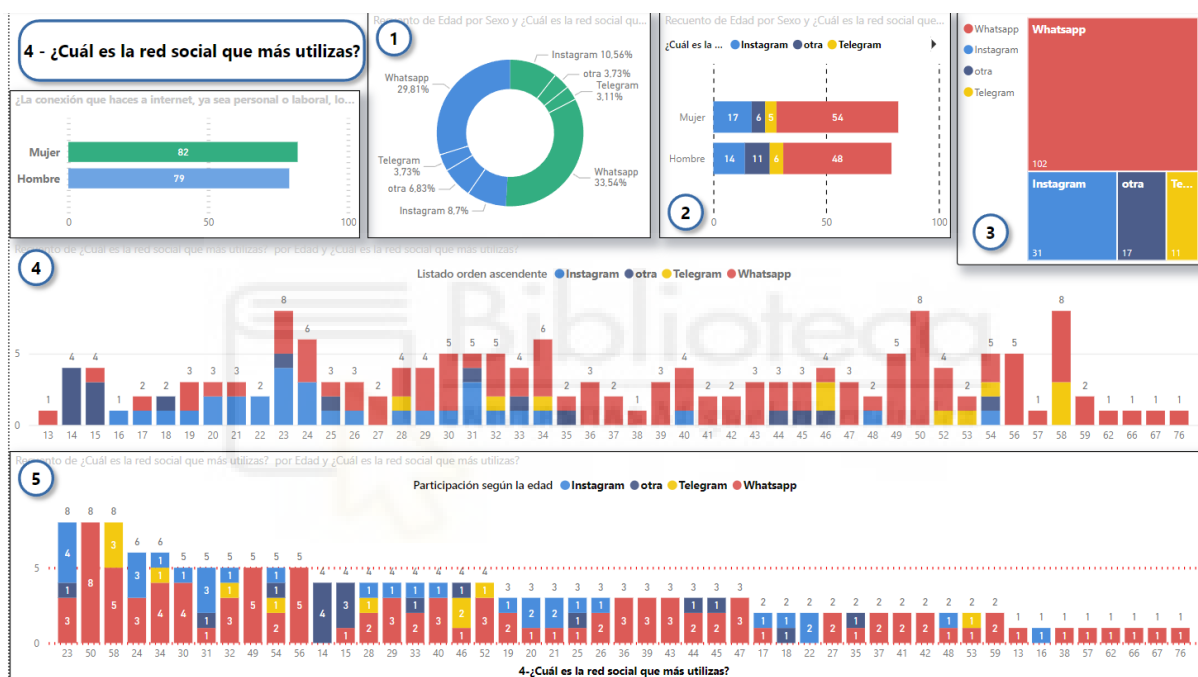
4 - ¿Cuál es la red social que más utilizas?

¿La conexión que haces a internet, ya sea personal o laboral, lo...

Mujer 82
Hombre 79
0 50 100

Recuento de Edad por Sexo y ¿Cuál es la red social qu...

1

Instagram 10,56%
otra 3,73%
Telegram 3,11%
Whatsapp 29,81%
Whatsapp 33,54%
Telegram 3,73%
otra 6,83%
Instagram 8,7%

Recuento de Edad por Sexo y ¿Cuál es la red social que...

¿Cuál es la ... Instagram otra Telegram

Mujer 17 6 5 54
Hombre 14 11 6 48
0 50 100

2

Whatsapp
Instagram
otra
Telegram

Whatsapp 102
Instagram 31
otra 17
Te... 11

3

Recuento de ¿Cuál es la red social que más utilizas? por Edad y ¿Cuál es la red social que más utilizas?

4

Listado orden ascendente Instagram otra Telegram Whatsapp

1 4 4 1 2 2 3 3 3 2 8 6 3 3 2 4 4 5 5 5 4 6 2 3 2 1 3 4 2 2 3 3 3 4 3 2 5 8 4 2 5 5 1 8 2 1 1 1 1
13 14 15 16 17 18 19 20 21 22 23 24 25 26 27 28 29 30 31 32 33 34 35 36 37 38 39 40 41 42 43 44 45 46 47 48 49 50 51 53 54 56 57 58 59 62 66 67 76
0 5

Recuento de ¿Cuál es la red social que más utilizas? por Edad y ¿Cuál es la red social que más utilizas?

5

Participación según la edad Instagram otra Telegram Whatsapp

8 8 8 6 6 5 5 5 5 5 5 4 4 4 4 4 4 4 4 3 3 3 3 3 3 3 3 3 3 3 2 2 2 2 2 2 2 2 2 2 2 1 1 1 1 1 1 1 1
23 50 58 24 34 30 31 32 49 54 56 14 15 28 29 33 40 46 52 19 20 21 25 26 36 39 43 44 45 47 17 18 22 27 35 37 41 42 48 53 59 13 16 38 57 62 66 67 76
0 5

4-¿Cuál es la red social que más utilizas?